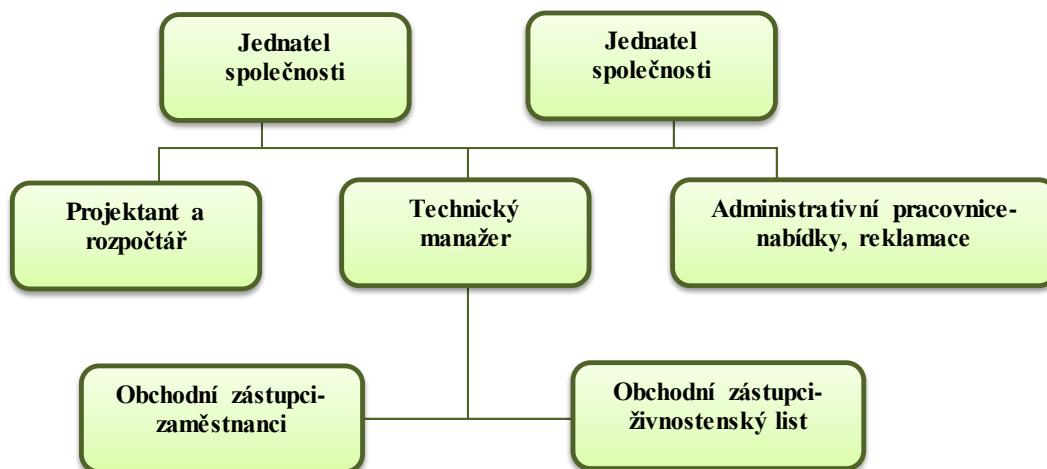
Jednatel společnosti

Jednatel společnosti

Projektant a rozpočtář

Technický manažer

Administrativní pracovnice-nabídky, reklamace

Obchodní zástupci-zaměstnanci

Obchodní zástupci-živnostenský list